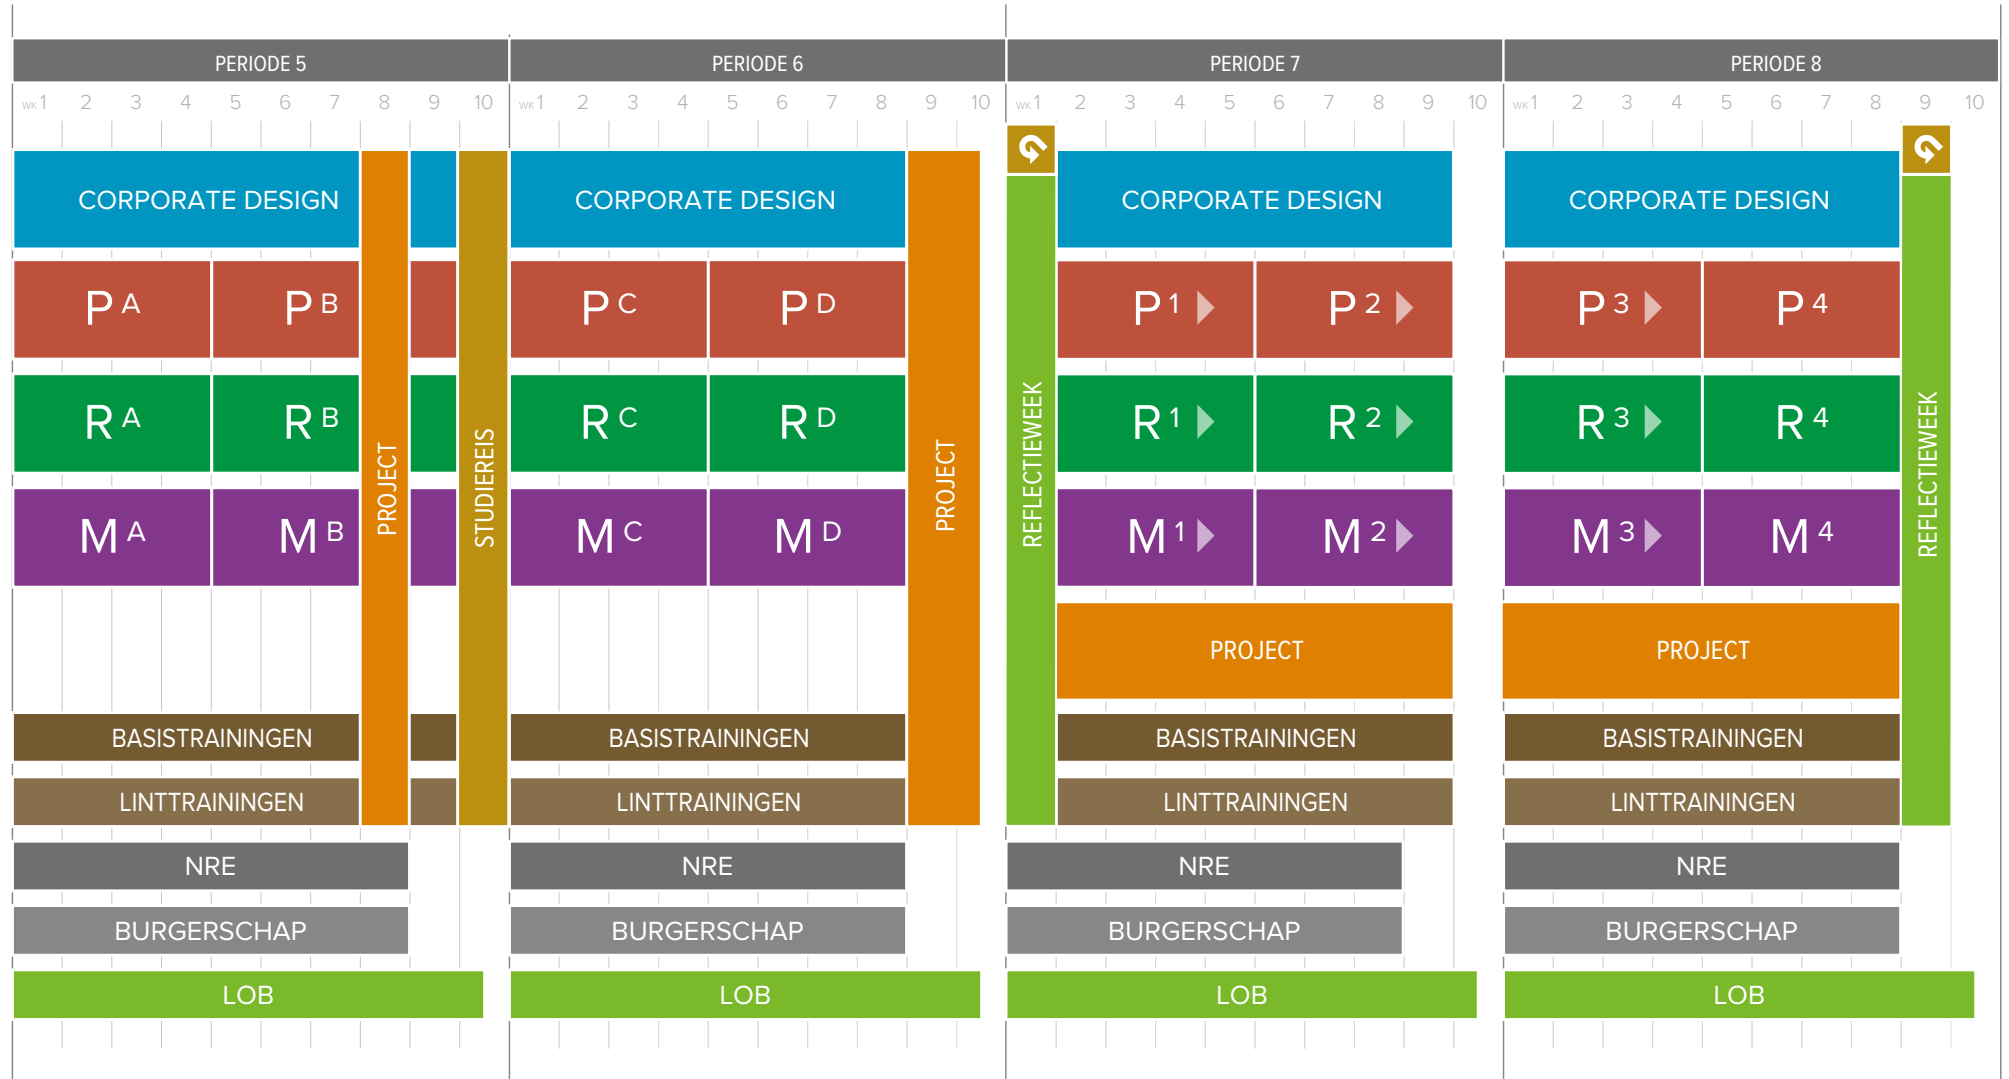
PERIODE 5

WK 1 2 3 4 5 6 7 8 9 10

CORPORATE DESIGN

P A P B

R A R B

M A M B

PROJECT

STUDIEREIS

BASISTRAININGEN

LINTTRAININGEN

NRE

BURGERSCHAP

LOB

PERIODE 6

WK 1 2 3 4 5 6 7 8 9 10

CORPORATE DESIGN

P C P D

R C R D

M C M D

PROJECT

BASISTRAININGEN

LINTTRAININGEN

NRE

BURGERSCHAP

LOB

PERIODE 7

WK 1 2 3 4 5 6 7 8 9 10

REFLECTIEWEEK

CORPORATE DESIGN

P 1 P 2

R 1 R 2

M 1 M 2

PROJECT

BASISTRAININGEN

LINTTRAININGEN

NRE

BURGERSCHAP

LOB

PERIODE 8

WK 1 2 3 4 5 6 7 8 9 10

CORPORATE DESIGN

P 3 P 4

R 3 R 4

M 3 M 4

REFLECTIEWEEK

PROJECT

BASISTRAININGEN

LINTTRAININGEN

NRE

BURGERSCHAP

LOB